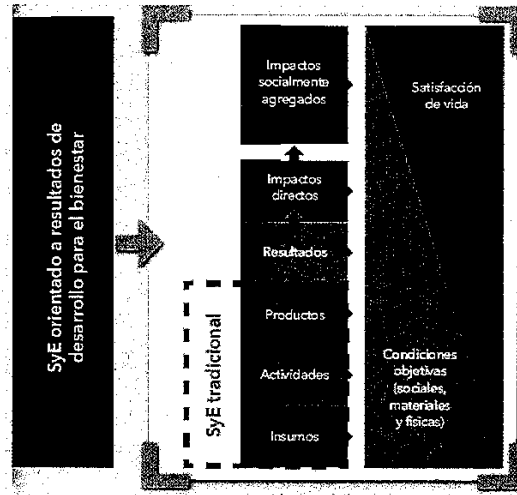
SyE orientado a resultados de desarrollo para el bienestar

Impactos socialmente agregados

Impactos directos

Resultados

Productos

Actividades

Insumos

SyE tradicional

Satisfacción de vida

Condiciones objetivas (sociales, materiales y físicas)